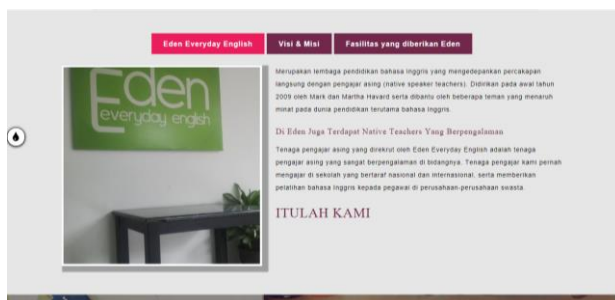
Eden Everyday English | Visi & Misi | Fasilitas yang diberikan Eden

Eden
everyday english

Merupakan lembaga pendidikan bahasa inggris yang mengedepankan percakapan langsung dengan pengajar asing (native speaker teachers). Didirikan pada awal tahun 2005 oleh Mark dan Martha Havard serta dibantu oleh beberapa teman yang menaruh minat pada dunia pendidikan terutama bahasa Inggris.

Di Eden Juga Terdapat Native Teachers Yang Berpengalaman

Tenaga pengajar asing yang direkrut oleh Eden Everyday English adalah tenaga pengajar asing yang sangat berpengalaman di bidangnya. Tenaga pengajar kami pernah mengajar di sekolah yang bertaraf nasional dan internasional, serta memberikan pelatihan bahasa Inggris kepada pegawai di perusahaan-perusahaan swasta.

ITULAH KAMI